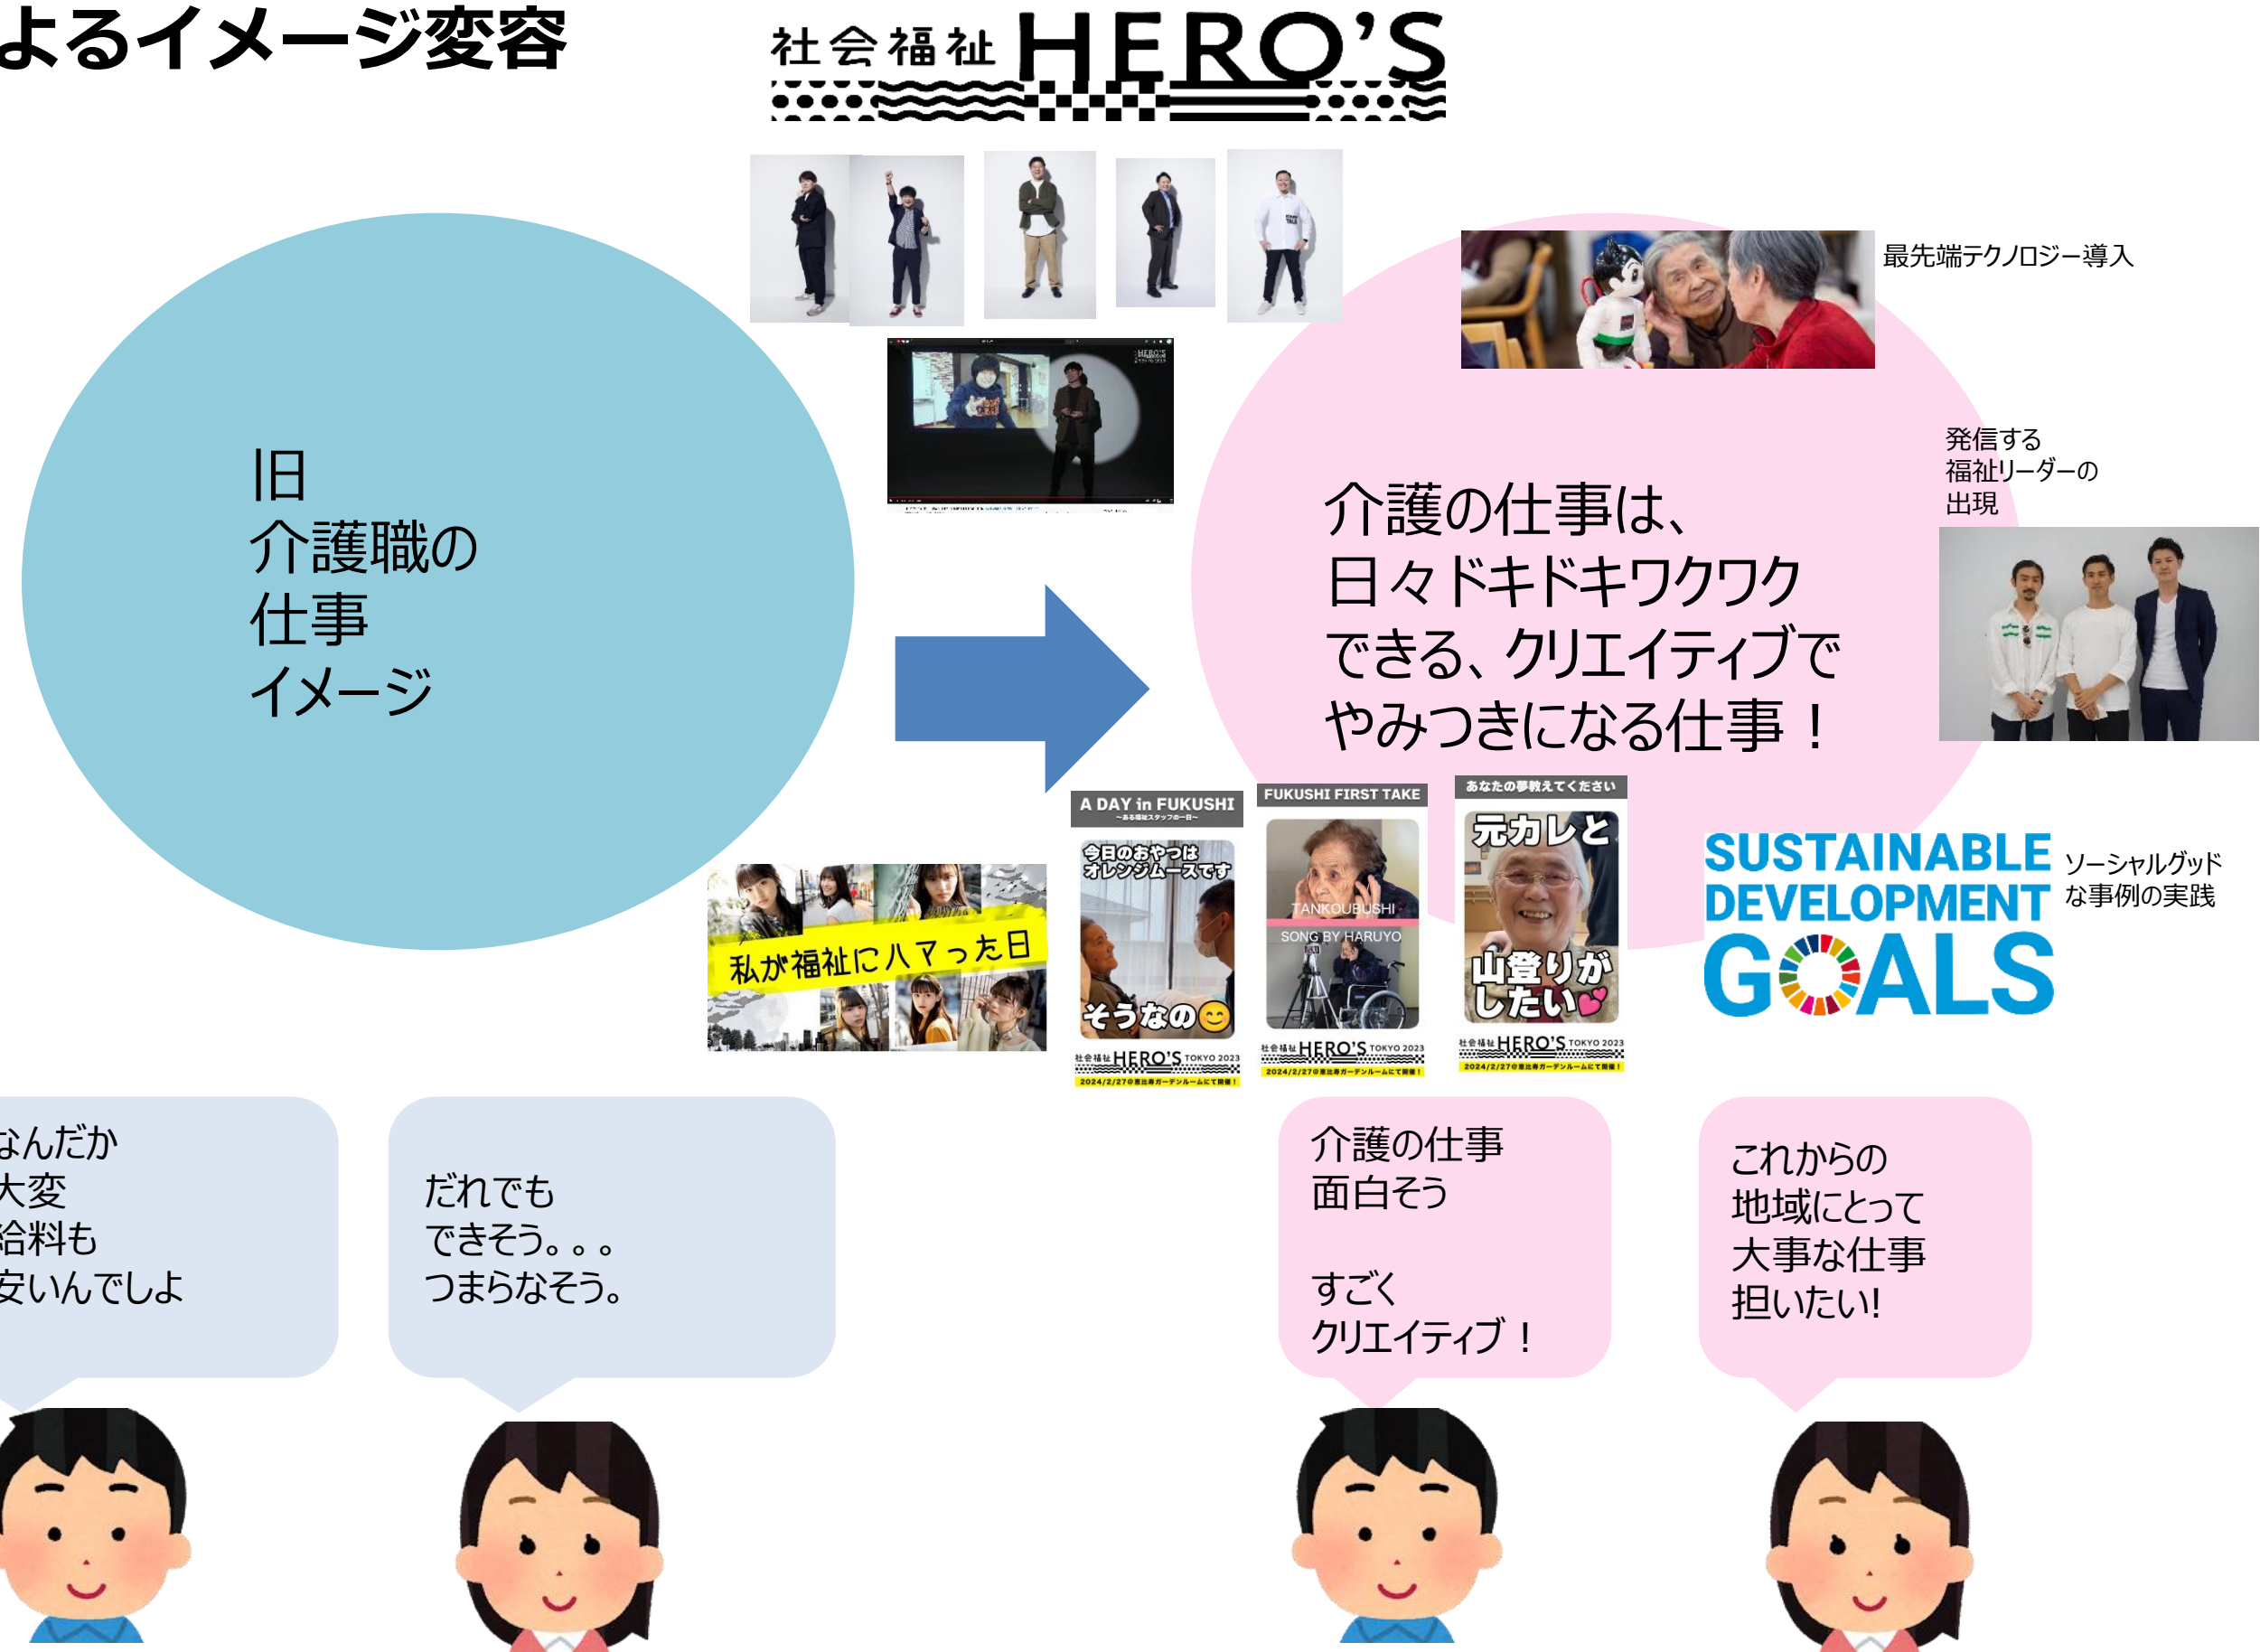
よるイメージ変容

社会福祉 HERO'S

旧
介護職の
仕事
イメージ

最先端テクノロジー導入

発信する
福祉リーダーの
出現

介護の仕事は、
日々ドキドキワクワク
できる、クリエイティブで
やみつきになる仕事！

私が福祉にハマった日

A DAY in FUKUSHI
今日のおやつは
オレンジムースです
そうなの😊
社会福祉 HERO'S TOKYO 2023

FUKUSHI FIRST TAKE
TANKOUBUSHI
SONG BY HARUYO
社会福祉 HERO'S TOKYO 2023

あなたの夢教えてください
元カレと
山登りが
したい💕
社会福祉 HERO'S TOKYO 2023

SUSTAINABLE DEVELOPMENT GOALS

ソーシャルグッド
な事例の実践

なんだか
大変
給料も
安いんでしょ

だれでも
できそう。。。
つまらなそう。

介護の仕事
面白そう

すごく
クリエイティブ！

これからの
地域にとって
大事な仕事
担いたい!